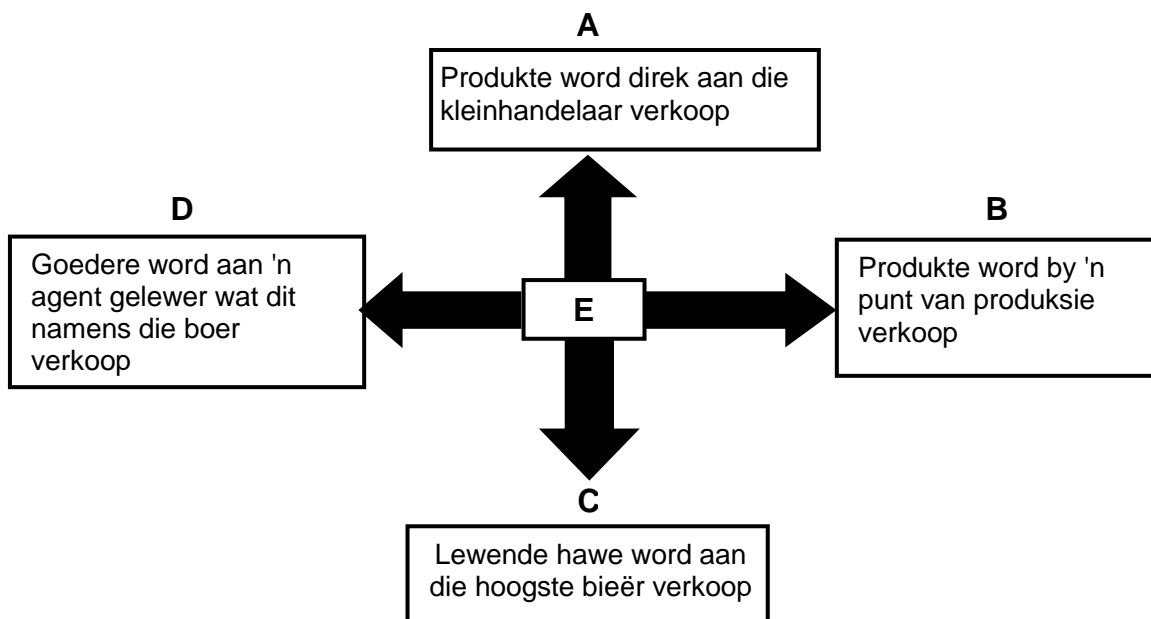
A

Produkte word direk aan die kleinhandelaar verkoop

D

Goedere word aan 'n agent gelewer wat dit namens die boer verkoop

E

B

Produkte word by 'n punt van produksie verkoop

C

Lewende hawe word aan die hoogste bieër verkoop